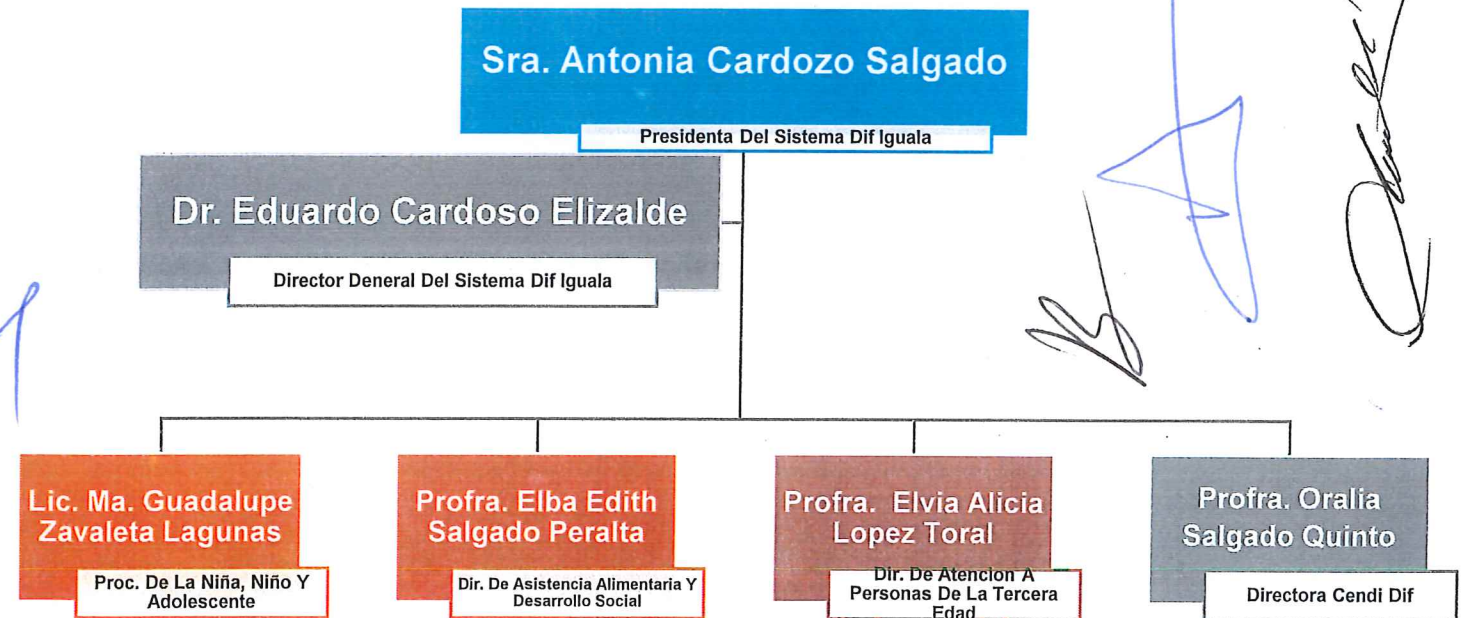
Sra. Antonia Cardozo Salgado

Presidenta Del Sistema Dif Iguala

Dr. Eduardo Cardoso Elizalde

Director Deneral Del Sistema Dif Iguala

Lic. Ma. Guadalupe Zavaleta Lagunas

Proc. De La Niña, Niño Y Adolescente

Profra. Elba Edith Salgado Peralta

Dir. De Asistencia Alimentaria Y Desarrollo Social

Profra. Elvia Alicia Lopez Toral

Dir. De Atencion A Personas De La Tercera Edad

Profra. Oralia Salgado Quinto

Directora Cendi Dif